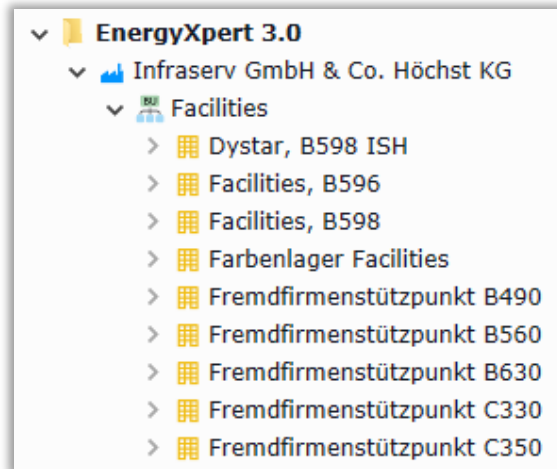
EnergyXpert 3.0
Infraserv GmbH & Co. Höchst KG
BU
Facilities
Dystar, B598 ISH
Facilities, B596
Facilities, B598
Farbenlager Facilities
Fremdfirmenstützpunkt B490
Fremdfirmenstützpunkt B560
Fremdfirmenstützpunkt B630
Fremdfirmenstützpunkt C330
Fremdfirmenstützpunkt C350